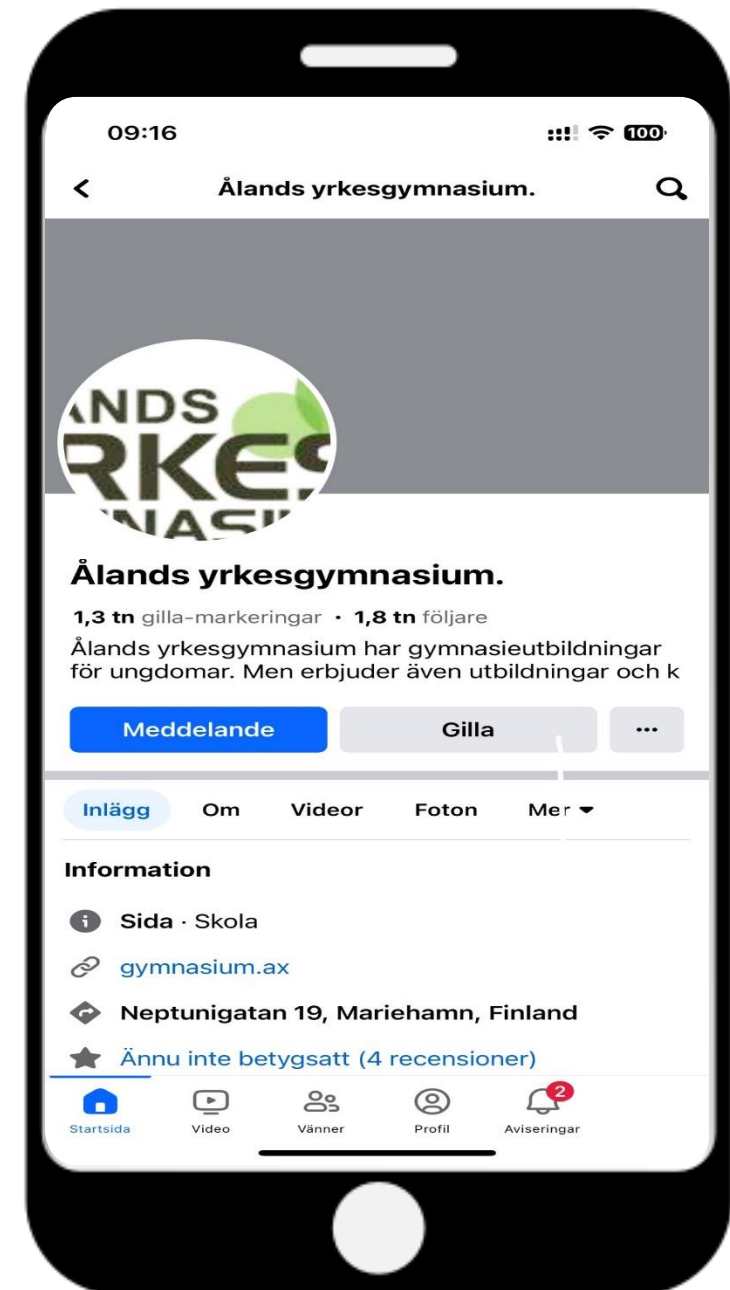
09:16

100

Ålands yrkesgymnasium.

NDS
RKES
NASI

Ålands yrkesgymnasium.

1,3 tn gilla-markeringar · 1,8 tn följare

Ålands yrkesgymnasium har gymnasieutbildningar för ungdomar. Men erbjuder även utbildningar och k

Meddelande

Gilla

···

Inlägg

Om

Videor

Foton

Mer

Information

Sida · Skola

gymnasium.ax

Neptunigatan 19, Mariehamn, Finland

Ännu inte betygsatt (4 recensioner)

Startsida

Video

Vänner

Profil

2

Aviseringar